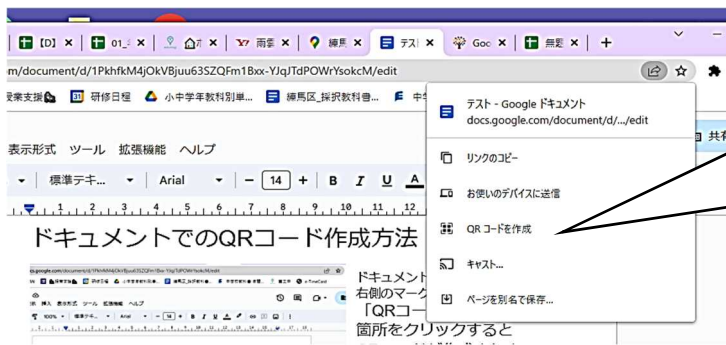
【D】 ×　01_ ×　△ ×　Y! 雨 ×　練馬 ×　テスト ×　Goo ×　無題 ×　+

m/document/d/1PkhfkM4jOkVBjuu63SZQFm1Bxx-YJqJTdPOWrYsokcM/edit

授業支援　研修日程　小中学年教科別単...　練馬区_採択教科書...　中学

表示形式　ツール　拡張機能　ヘルプ

標準テキ...　Arial　14　B　I　U　A

ドキュメントでのQRコード作成方法

ドキュメント
右側のマーク
「QRコー
箇所をクリックすると

テスト - Google ドキュメント
docs.google.com/document/d/.../edit

リンクのコピー

お使いのデバイスに送信

QR コードを作成

キャスト...

ページを別名で保存...

共有